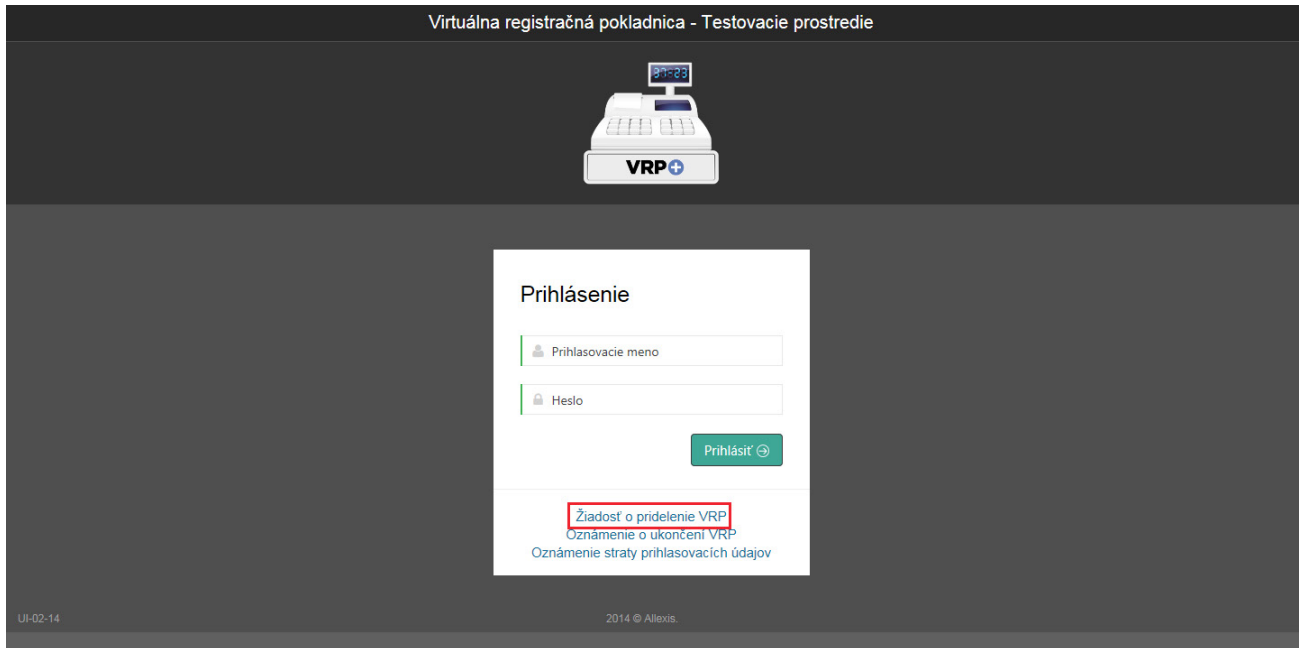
Virtuálna registračná pokladnica - Testovacie prostredie

07:23

VRP

Prihlásenie

Prihlasovacie meno

Heslo

Prihlásiť

Žiadosť o pridelenie VRP
Oznámenie o ukončení VRP
Oznámenie straty prihlasovacích údajov

UI-02-14

2014 © Allexis.